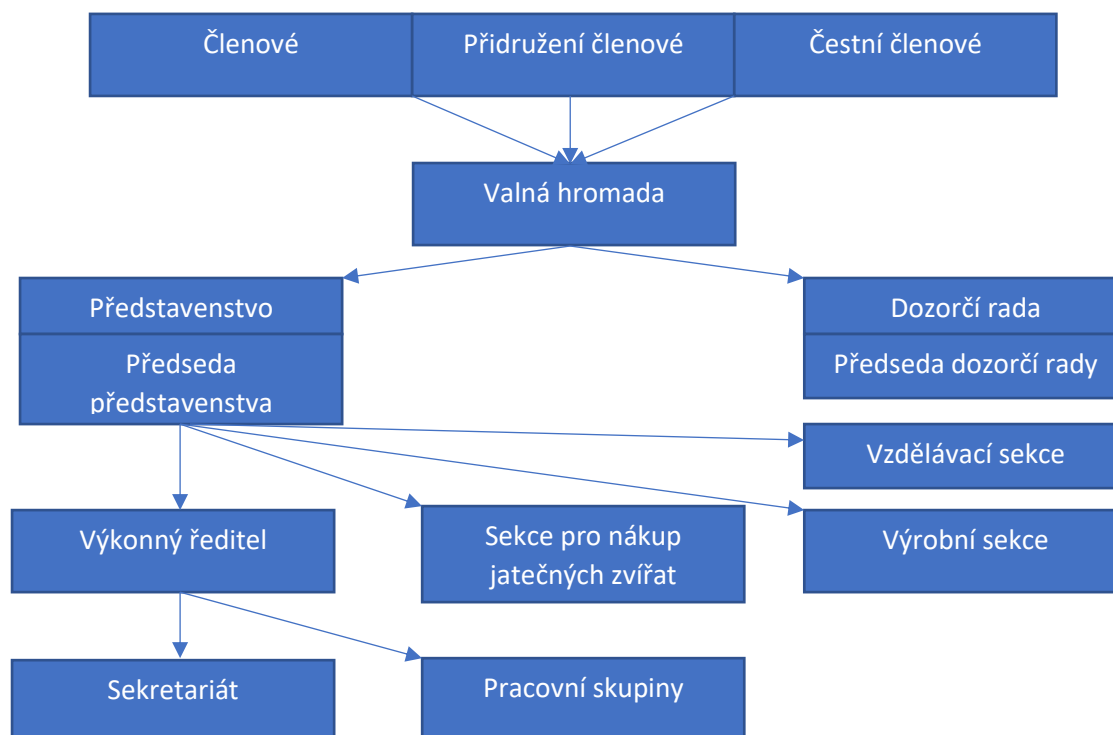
Členové

Přidružení členové

Čestní členové

Valná hromada

Představenstvo

Předseda představenstva

Dozorčí rada

Předseda dozorčí rady

Vzdělávací sekce

Výkonný ředitel

Sekce pro nákup jatečných zvířat

Výrobní sekce

Sekretariát

Pracovní skupiny